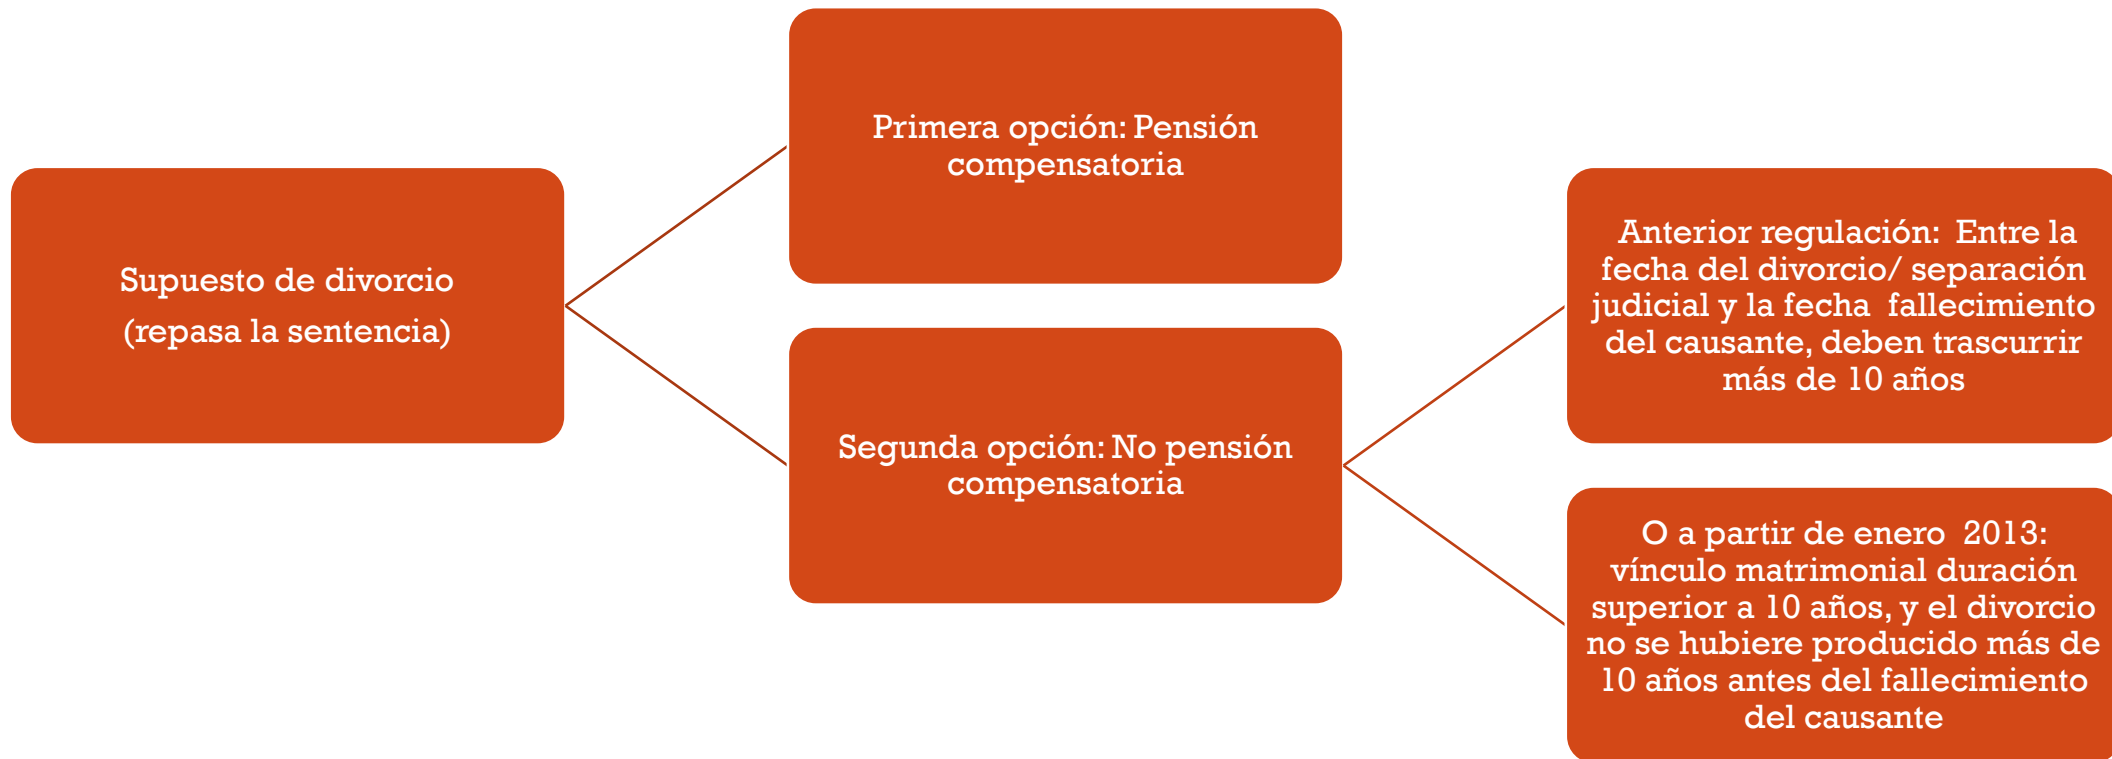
Supuesto de divorcio
(repasa la sentencia)

Primera opción: Pensión compensatoria

Segunda opción: No pensión compensatoria

Anterior regulación: Entre la fecha del divorcio/ separación judicial y la fecha fallecimiento del causante, deben trascurrir más de 10 años

O a partir de enero 2013: vínculo matrimonial duración superior a 10 años, y el divorcio no se hubiere producido más de 10 años antes del fallecimiento del causante